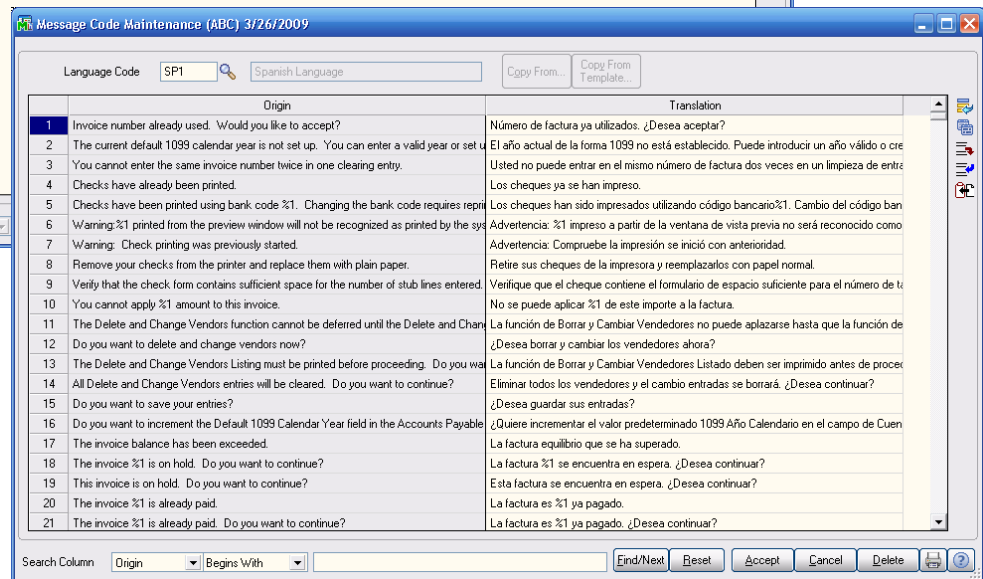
Message Code Maintenance (ABC) 3/26/2009

Language Code SP1 Spanish Language

Copy From... Copy From Template...

| | Origin | Translation |
|---|---|---|
| 1 | Invoice number already used. Would you like to accept? | Número de factura ya utilizados. ¿Desea aceptar? |
| 2 | The current default 1099 calendar year is not set up. You can enter a valid year or set u | El año actual de la forma 1099 no está establecido. Puede introducir un año válido o cre |
| 3 | You cannot enter the same invoice number twice in one clearing entry. | Usted no puede entrar en el mismo número de factura dos veces en un limpieza de entra |
| 4 | Checks have already been printed. | Los cheques ya se han impreso. |
| 5 | Checks have been printed using bank code %1. Changing the bank code requires repri | Los cheques han sido impresados utilizando código bancario%1. Cambio del código ban |
| 6 | Warning:%1 printed from the preview window will not be recognized as printed by the sys | Advertencia: %1 impreso a partir de la ventana de vista previa no será reconocido como |
| 7 | Warning: Check printing was previously started. | Advertencia: Compruebe la impresión se inició con anterioridad. |
| 8 | Remove your checks from the printer and replace them with plain paper. | Retire sus cheques de la impresora y reemplazarlos con papel normal. |
| 9 | Verify that the check form contains sufficient space for the number of stub lines entered. | Verifique que el cheque contiene el formulario de espacio suficiente para el número de t |
| 10 | You cannot apply %1 amount to this invoice. | No se puede aplicar %1 de este importe a la factura. |
| 11 | The Delete and Change Vendors function cannot be deferred until the Delete and Chang | La función de Borrar y Cambiar Vendedores no puede aplazarse hasta que la función de |
| 12 | Do you want to delete and change vendors now? | ¿Desea borrar y cambiar los vendedores ahora? |
| 13 | The Delete and Change Vendors Listing must be printed before proceeding. Do you war | La función de Borrar y Cambiar Vendedores Listado deben ser imprimido antes de proce |
| 14 | All Delete and Change Vendors entries will be cleared. Do you want to continue? | Eliminar todos los vendedores y el cambio entradas se borrará. ¿Desea continuar? |
| 15 | Do you want to save your entries? | ¿Desea guardar sus entradas? |
| 16 | Do you want to increment the Default 1099 Calendar Year field in the Accounts Payable | ¿Quiere incrementar el valor predeterminado 1099 Año Calendario en el campo de Cuen |
| 17 | The invoice balance has been exceeded. | La factura equilibrio que se ha superado. |
| 18 | The invoice %1 is on hold. Do you want to continue? | La factura %1 se encuentra en espera. ¿Desea continuar? |
| 19 | This invoice is on hold. Do you want to continue? | Esta factura se encuentra en espera. ¿Desea continuar? |
| 20 | The invoice %1 is already paid. | La factura es %1 ya pagado. |
| 21 | The invoice %1 is already paid. Do you want to continue? | La factura es %1 ya pagado. ¿Desea continuar? |

Search Column Origin Begins With Find/Next Reset Accept Cancel Delete